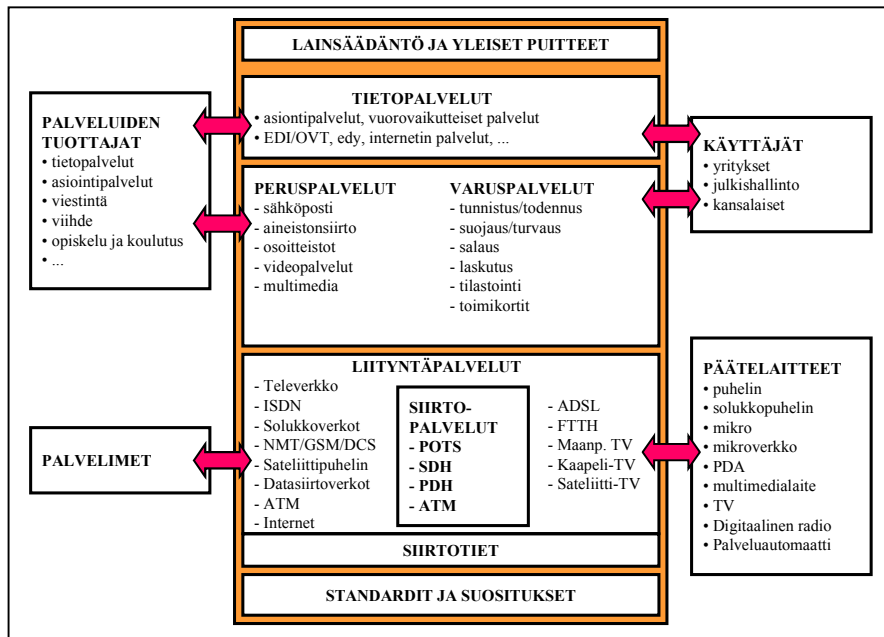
LAINSÄÄDÄNTÖ JA YLEISET PUITTEET

PALVELUIDEN TUOTTAJAT
• tietopalvelut
• asioimtipalvelut
• viestintä
• viihde
• opiskelu ja koulutus
• ...

TIETOPALVELUT
• asiontipalvelut, vuorovaikutteiset palvelut
• EDI/OVT, edy, internetin palvelut, ...

KÄYTTÄJÄT
• yritykset
• julkishallinto
• kansalaiset

PERUSPALVELUT
- sähköposti
- aineistonsiirto
- osoitteistot
- videopalvelut
- multimedia

VARUSPALVELUT
- tunnistus/todennus
- suojaus/turvaus
- salaus
- laskutus
- tilastointi
- toimikortit

LIITYNTÄPALVELUT
- Televerkko
- ISDN
- Solukkoverkot
- NMT/GSM/DCS
- Sateliittipuhelin
- Datasiirtoverkot
- ATM
- Internet

SIIRTO-PALVELUT
- POTS
- SDH
- PDH
- ATM

- ADSL
- FTTH
- Maanp. TV
- Kaapeli-TV
- Sateliitti-TV

PALVELIMET

PÄÄTELAITTEET
• puhelin
• solukkopuhelin
• mikro
• mikroverkko
• PDA
• multimedialaite
• TV
• Digitaalinen radio
• Palveluautomaatti

SIIRTOTIET

STANDARDIT JA SUOSITUKSET